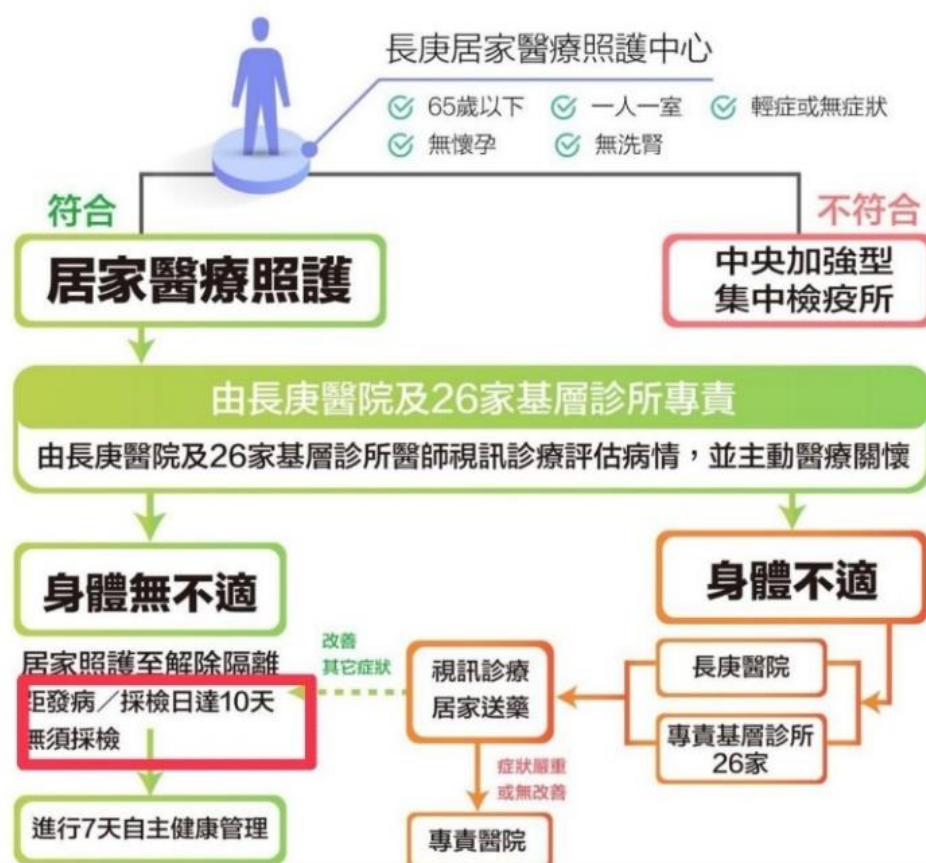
長庚居家醫療照護中心

65歲以下
一人一室
輕症或無症狀
無懷孕
無洗腎

符合

不符合

居家醫療照護

中央加強型集中檢疫所

由長庚醫院及26家基層診所專責

由長庚醫院及26家基層診所醫師視訊診療評估病情，並主動醫療關懷

身體無不適

身體不適

居家照護至解除隔離
距發病／採檢日達10天
無須採檢

改善其它症狀

視訊診療
居家送藥

長庚醫院

專責基層診所26家

症狀嚴重或無改善

進行7天自主健康管理

專責醫院